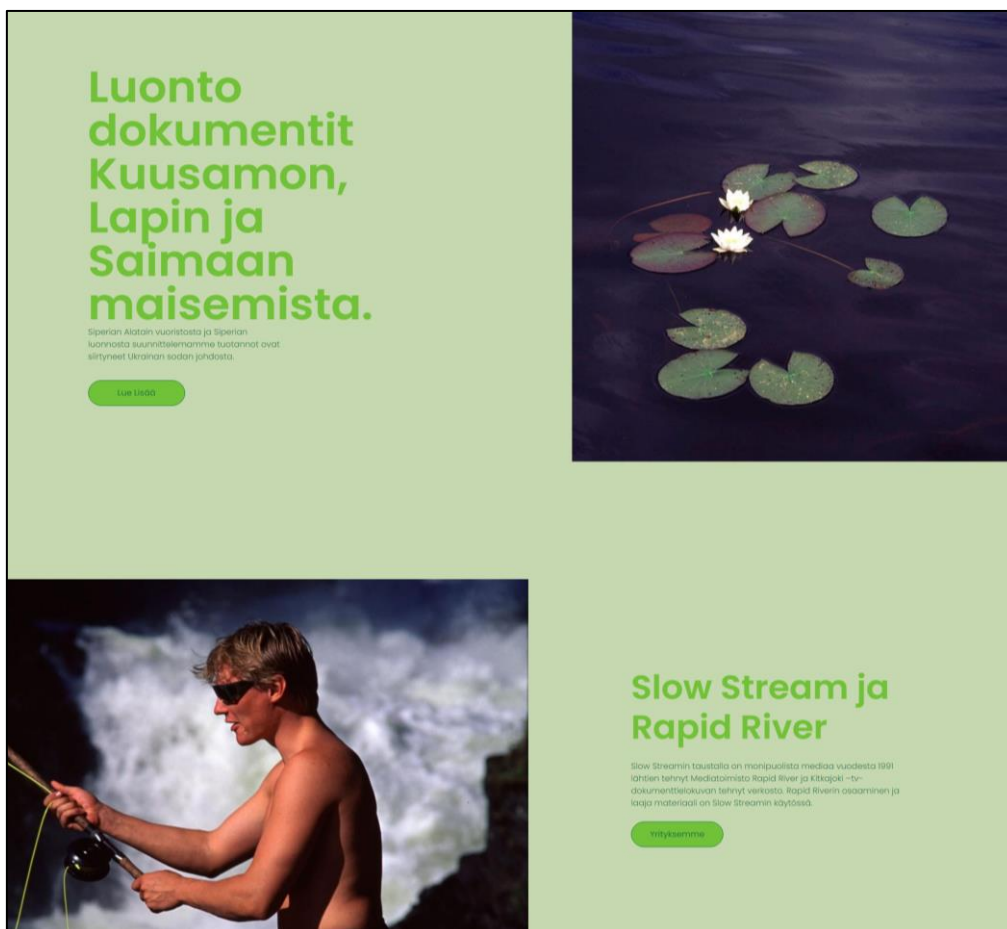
Luonto dokumentit Kuusamon, Lapin ja Saimaan maisemista.

Siperian Alatain vuoristosta ja Siperian luonnosta suunnittelemamme tuotannot ovat siirtyneet Ukrainan sodan johdosta.

Lue Lisää

Slow Stream ja Rapid River

Slow Streamin taustalla on monipuolista mediaa vuodesta 1991 lähtien tehnyt Mediatoimisto Rapid River ja Kitkajoki –tv-dokumenttielokuvan tehnyt verkosto. Rapid Riverin osaaminen ja laaja materiaali on Slow Streamin käytössä.

Yrityksemme